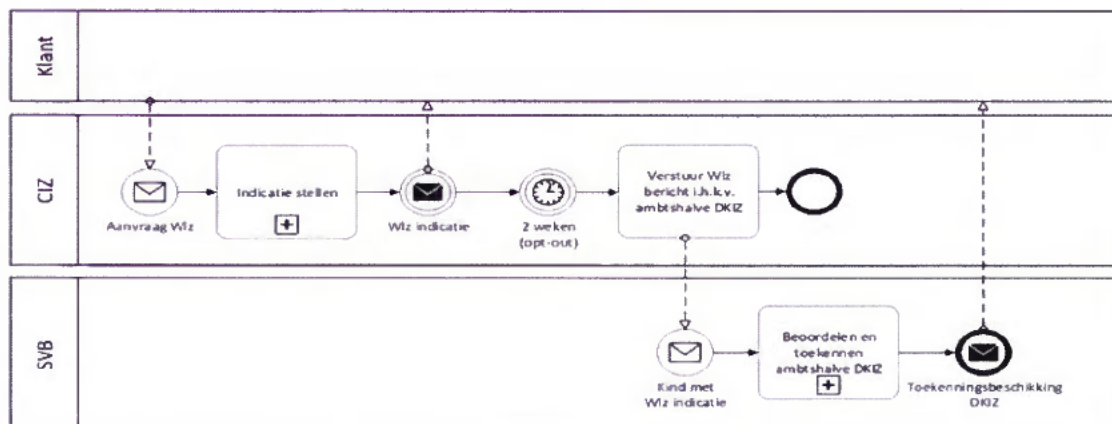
Klant

CIZ

Aanvraag Wlz

Indicatie stellen

Wlz indicatie

2 weken (opt-out)

Verstuur Wlz bericht i.h.k.v. ambtshalve DKIZ

SVB

Kind met Wlz indicatie

Beoordelen en toekennen ambtshalve DKIZ

Toekenningsbeschikking DKIZ